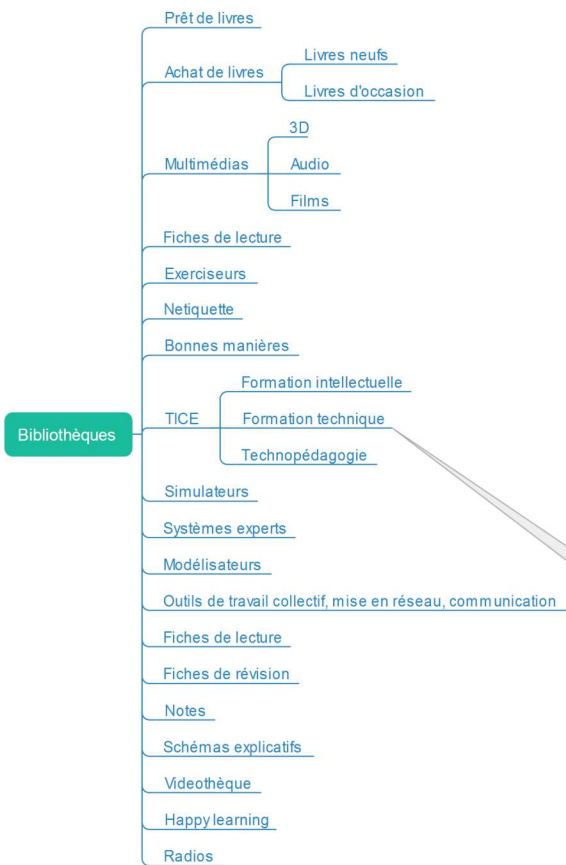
Bibliothèques

Prêt de livres

Achat de livres
Livres neufs
Livres d'occasion

Multimédias
3D
Audio
Films

Fiches de lecture

Exerciseurs

Netiquette

Bonnes manières

TICE
Formation intellectuelle
Formation technique
Technopédagogie

Simulateurs

Systèmes experts

Modélisateurs

Outils de travail collectif, mise en réseau, communication

Fiches de lecture

Fiches de révision

Notes

Schémas explicatifs

Videothèque

Happy learning

Radios